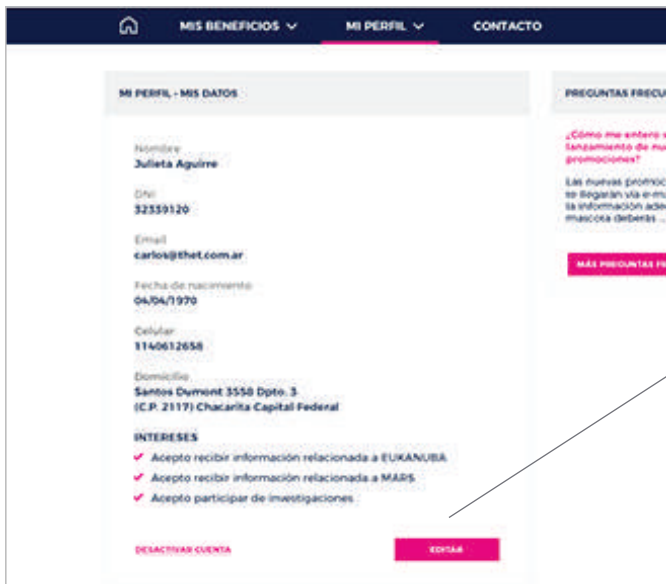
MIS BENEFICIOS MI PERFIL CONTACTO

MI PERFIL - MIS DATOS

Nombre
Julieta Aguirre

DNI
32339120

Email
carlos@thet.com.ar

Fecha de nacimiento
04/04/1970

Celular
1140612658

Domicilio
Santos Dumont 3558 Dpto. 3
(C.P. 2117) Chacarita Capital Federal

INTERESES
✔ Acepto recibir información relacionada a EUKANUBA
✔ Acepto recibir información relacionada a MARS
✔ Acepto participar de investigaciones

DESACTIVAR CUENTA

EDITAR

PREGUNTAS FRECU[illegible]

¿Cómo me entero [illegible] lanzamiento de nu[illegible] promociones?

Las nuevas promoc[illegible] te llegarán vía e-m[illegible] la información ade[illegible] mascota deberás ...

MÁS PREGUNTAS F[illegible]